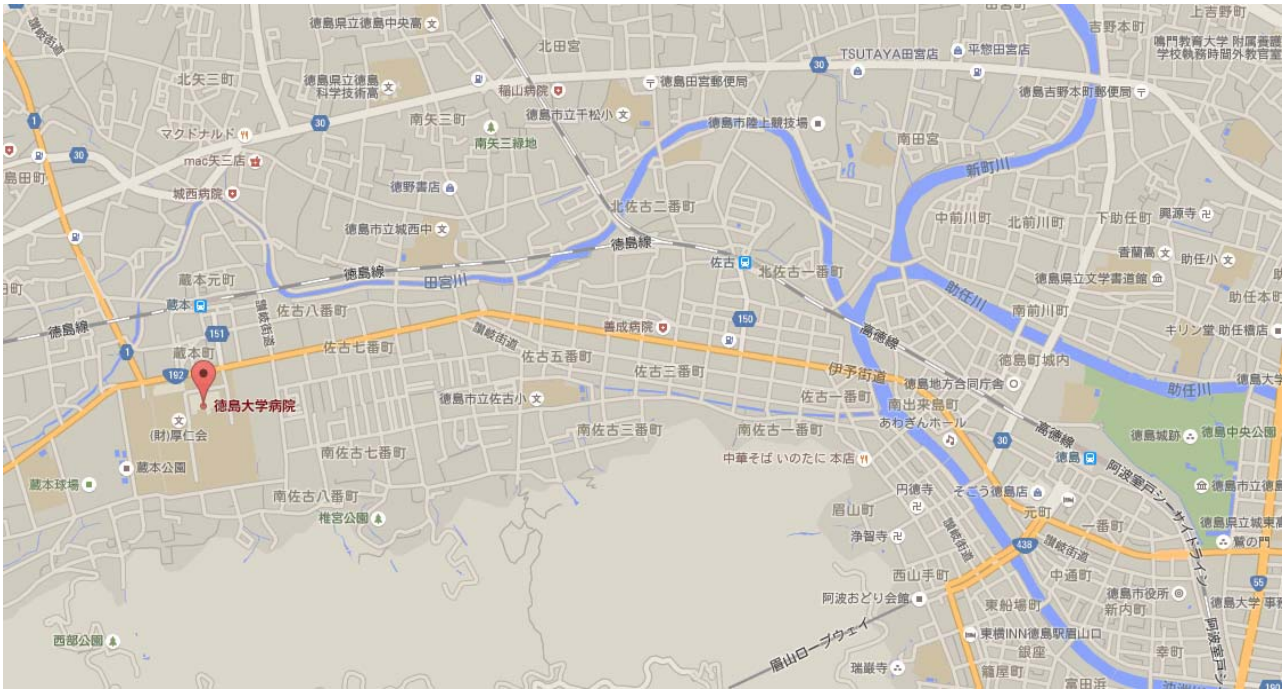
讃岐街道
徳島県立徳島中央高
北田宮
吉野本町
上吉野町
TSUTAYA田宮店
平惣田宮店
鳴門教育大学 附属養護学校執務時間外教室
北矢三町
徳島県立徳島科学技術高
稲山病院
徳島田宮郵便局
30
徳島吉野本町郵便局
1
マクドナルド
30
南矢三町
徳島市立千松小
南矢三緑地
徳島市陸上競技場
南田宮
30
mac矢三店
島田町
城西病院
徳野書店
新町川
北佐古二番町
中前川町
北前川町
下助任町
興源寺
徳島市立城西中
徳島線
香蘭高
助任小
蔵本元町
徳島線
田宮川
佐古
北佐古一番町
徳島県立文学書道館
助任本町
田町
蔵本
佐古八番町
助任川
南前川町
徳島線
151
讃岐街道
養成病院
150
キリン堂 助任橋店
1
蔵本町
佐古七番町
讃岐街道
佐古五番町
高徳線
徳島町城内
192
徳島大学病院
佐古三番町
伊予街道
徳島地方合同庁舎
助任川
徳島大学
(財)厚仁会
徳島市立佐古小
佐古一番町
南出来島町
蔵本公園
南佐古七番町
南佐古三番町
南佐古一番町
あわぎんホール
高徳線
徳島城跡
徳島中央公園
蔵本球場
30
徳島
阿波室戸シーサイドライン
中華そば いのたに 本店
徳島市立
南佐古八番町
円徳寺
そごう徳島店
眉山町
元町
一番町
徳島県立城東高
椎宮公園
讃岐街道
浄智寺
438
讃岐街道
鷲の門
西山手町
中通町
55
西部公園
阿波おどり会館
東船場町
徳島市役所
徳島大学 事
新内町
阿波室戸
東横INN徳島駅眉山口
眉山ロープウェイ
銀座
幸町
瑞巌寺
籠屋町
富田浜